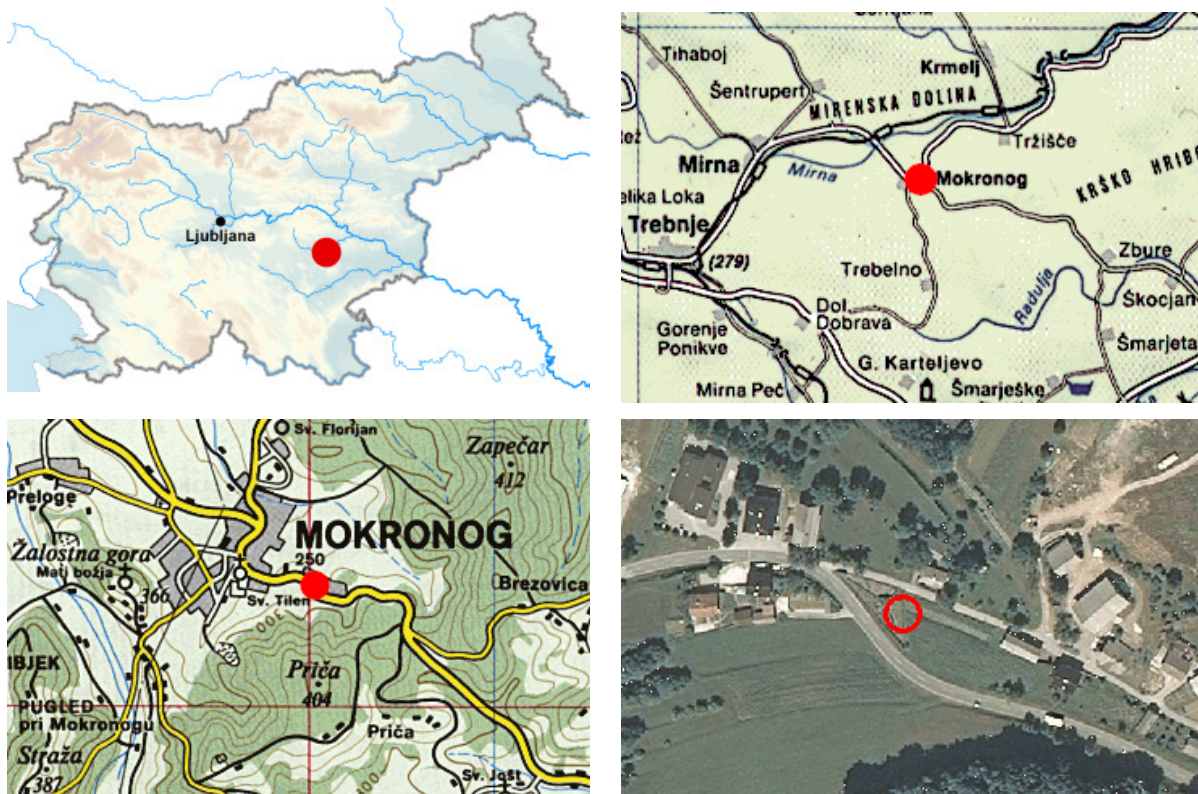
Ljubljana

Tihaboj
Šentrupert
Krmelj
MIRENSKA DOLINA
Tržišče
Mirna
Mirna
Mokronog
KRŠKO HRIB
elika Loka
Trebnje
(279)
Trebelno
Zbure
Radulja
Škocjan
Gorenje Ponikve
Dol. Dobrava
Šmarjeta
G. Karteljevo
Mirna Peč
Šmarješke

Sv. Florijan
Zapečar
412
Preloge
MOKRONOG
Žalostna gora
Mati božja
250
366
Sv. Tilen
Brezovica
IBJEK
Priča
404
PUGLED pri Mokronogu
Straža
387
Priča
Sv. Jošt